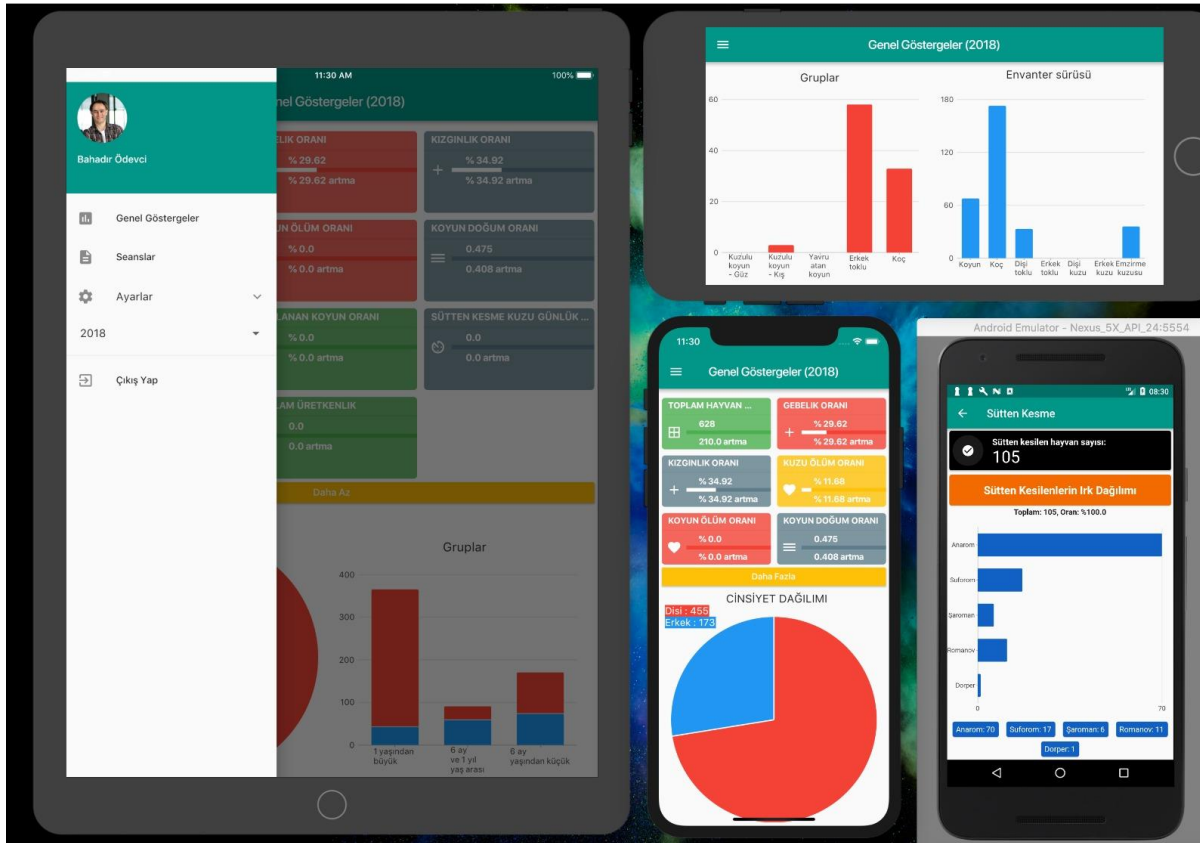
11:30 AM
100%
Bahadır Ödevci
Genel Göstergeler
Seanslar
Ayarlar
2018
Çıkış Yap
enel Göstergeler (2018)
ELİK ORANI
% 29.62
% 29.62 artma
KIZGINLIK ORANI
% 34.92
% 34.92 artma
UN ÖLÜM ORANI
% 0.0
% 0.0 artma
KOYUN DOĞUM ORANI
0.475
0.408 artma
LANAN KOYUN ORANI
% 0.0
% 0.0 artma
SÜTTEN KESME KUZU GÜNLÜK ...
0.0
0.0 artma
LAM ÜRETKENLİK
0.0
0.0 artma
Daha Az
Gruplar
400
300
200
100
0
1 yaşından büyük
6 ay ve 1 yıl yaş arası
6 ay yaşından küçük

Genel Göstergeler (2018)
Gruplar
60
40
20
0
Kuzulu koyun - Güz
Kuzulu koyun - Kış
Yavru atan koyun
Erkek toklu
Koç
Envanter sürüsü
180
120
60
0
Koyun
Koç
Dişi toklu
Erkek toklu
Dişi kuzu
Erkek kuzu
Emzirme kuzusu

11:30
Genel Göstergeler (2018)
TOPLAM HAYVAN ...
628
210.0 artma
GEBELİK ORANI
% 29.62
% 29.62 artma
KIZGINLIK ORANI
% 34.92
% 34.92 artma
KUZU ÖLÜM ORANI
% 11.68
% 11.68 artma
KOYUN ÖLÜM ORANI
% 0.0
% 0.0 artma
KOYUN DOĞUM ORANI
0.475
0.408 artma
Daha Fazla
CİNSİYET DAĞILIMI
Dişi : 455
Erkek : 173

Android Emulator - Nexus_5X_API_24:5554
08:30
Sütten Kesme
Sütten kesilen hayvan sayısı:
105
Sütten Kesilenlerin Irk Dağılımı
Toplam: 105, Oran: %100.0
Anarom
Suforom
Şaromen
Romanov
Dorper
0
70
Anarom: 70
Suforom: 17
Şaromen: 6
Romanov: 11
Dorper: 1